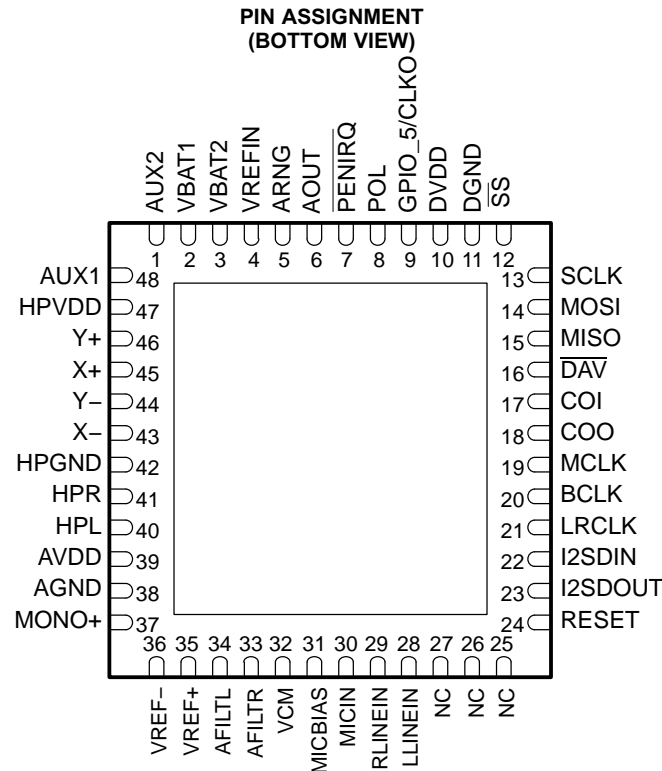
PIN ASSIGNMENT
(BOTTOM VIEW)

AUX2 1
VBAT1 2
VBAT2 3
VREFIN 4
ARNG 5
AOUT 6
$\overline{PENIRQ}$ 7
POL 8
GPIO_5/CLKO 9
DVDD 10
DGND 11
$\overline{SS}$ 12

SCLK 13
MOSI 14
MISO 15
$\overline{DAV}$ 16
COI 17
COO 18
MCLK 19
BCLK 20
LRCLK 21
I2SDIN 22
I2SDOUT 23
RESET 24

NC 25
NC 26
NC 27
LLINEIN 28
RLINEIN 29
MICIN 30
MICBIAS 31
VCM 32
AFILTR 33
AFILTL 34
VREF+ 35
VREF– 36

MONO+ 37
AGND 38
AVDD 39
HPL 40
HPR 41
HPGND 42
X– 43
Y– 44
X+ 45
Y+ 46
HPVDD 47
AUX1 48